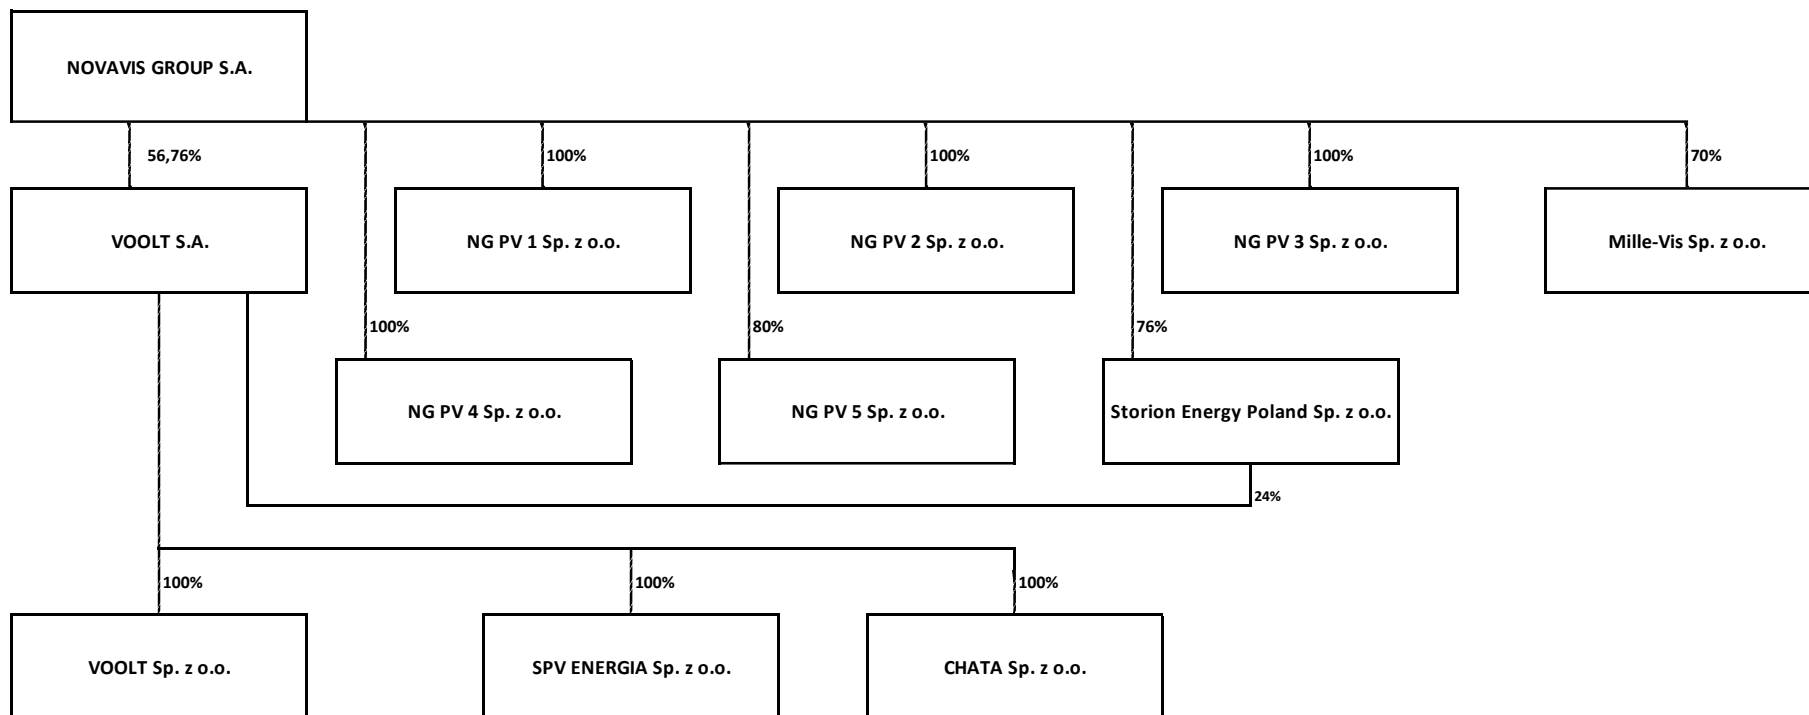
NOVAVIS GROUP S.A.

56,76%

100%

100%

100%

70%

VOOLT S.A.

NG PV 1 Sp. z o.o.

NG PV 2 Sp. z o.o.

NG PV 3 Sp. z o.o.

Mille-Vis Sp. z o.o.

100%

80%

76%

NG PV 4 Sp. z o.o.

NG PV 5 Sp. z o.o.

Storion Energy Poland Sp. z o.o.

24%

100%

100%

100%

VOOLT Sp. z o.o.

SPV ENERGIA Sp. z o.o.

CHATA Sp. z o.o.